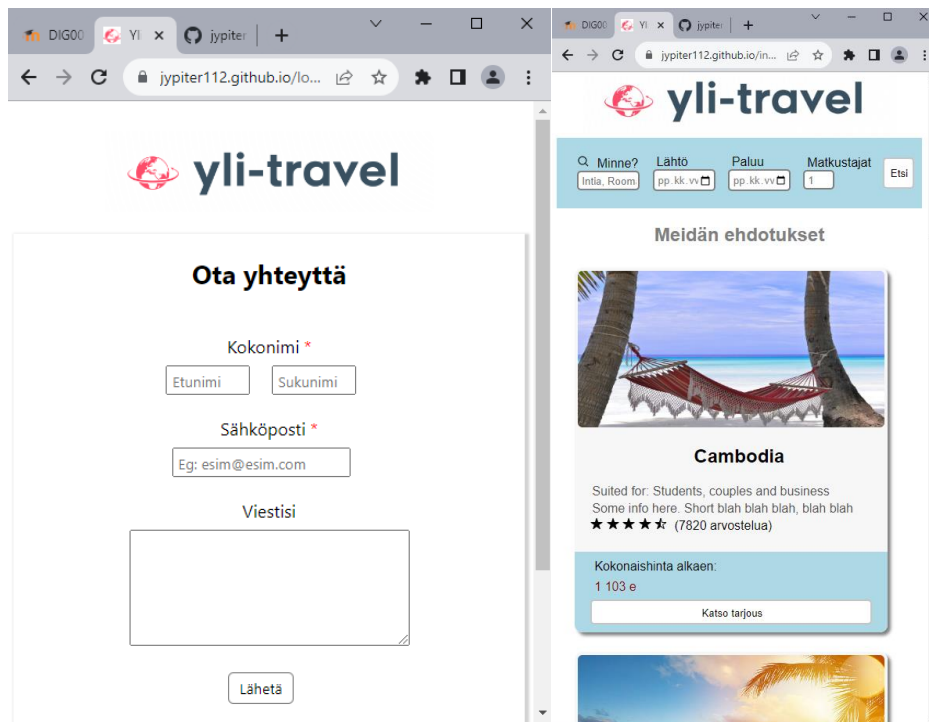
DIG00 Yl jypiter +

jypiter112.github.io/lo...

yli-travel

Ota yhteyttä

Kokonimi *

Etunimi Sukunimi

Sähköposti *

Eg: esim@esim.com

Viestisi

Lähetä

DIG00 Yl jypiter +

jypiter112.github.io/in...

yli-travel

Minne? Intia, Room Lähtö pp.kk.vv Paluu pp.kk.vv Matkustajat 1 Etsi

Meidän ehdotukset

Cambodia

Suited for: Students, couples and business
Some info here. Short blah blah blah, blah blah
★★★★☆ (7820 arvostelua)

Kokonaishinta alkaen:
1 103 e

Katso tarjous